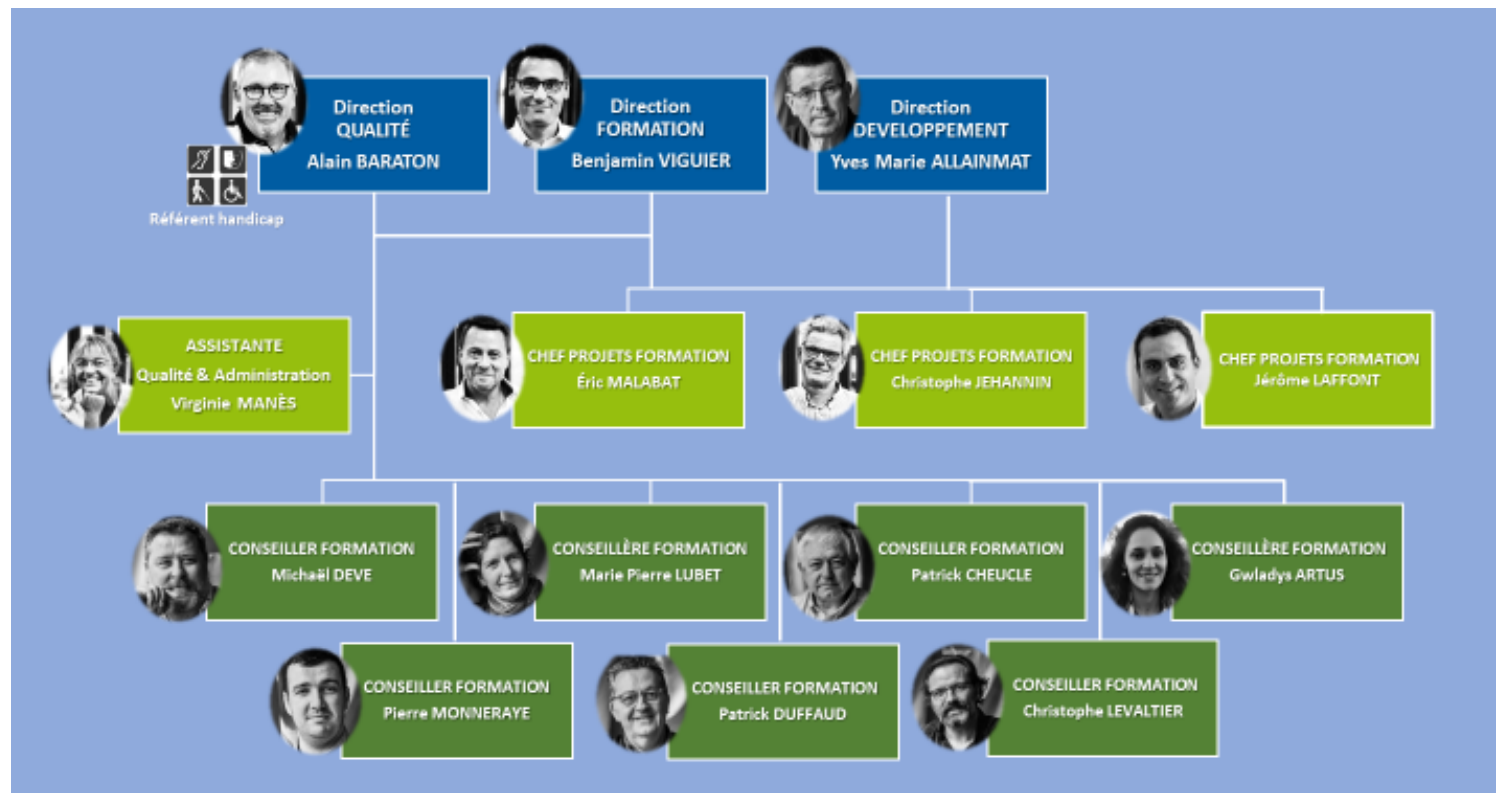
Direction
QUALITÉ
Alain BARATON

Référent handicap

Direction
FORMATION
Benjamin VIGUIER

Direction
DEVELOPPEMENT
Yves Marie ALLAINMAT

ASSISTANTE
Qualité & Administration
Virginie MANÈS

CHEF PROJETS FORMATION
Éric MALABAT

CHEF PROJETS FORMATION
Christophe JEHANNIN

CHEF PROJETS FORMATION
Jérôme LAFFONT

CONSEILLER FORMATION
Michaël DEVE

CONSEILLÈRE FORMATION
Marie Pierre LUBET

CONSEILLER FORMATION
Patrick CHEUCLE

CONSEILLÈRE FORMATION
Gwladys ARTUS

CONSEILLER FORMATION
Pierre MONNERAYE

CONSEILLER FORMATION
Patrick DUFFAUD

CONSEILLER FORMATION
Christophe LEVALTIER